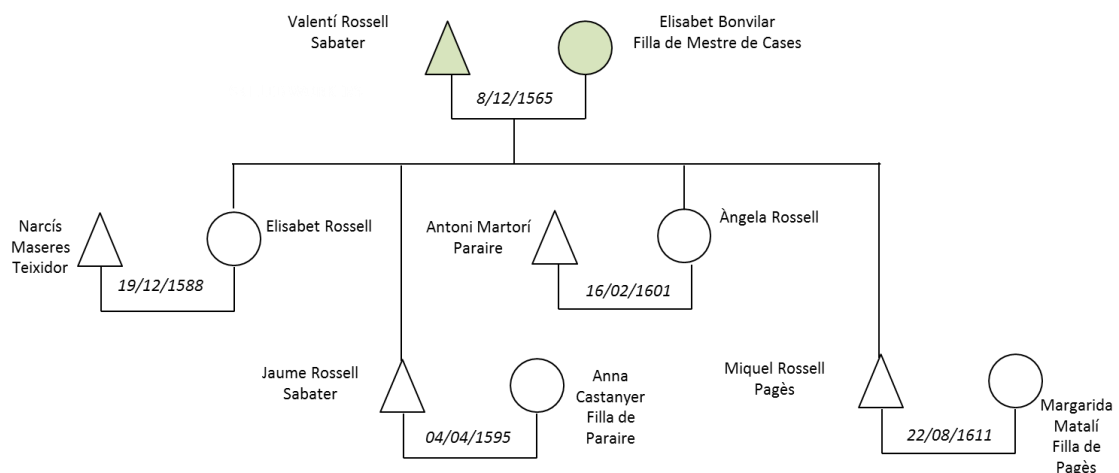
Valentí Rossell
Sabater

Elisabet Bonvilar
Filla de Mestre de Cases

8/12/1565

Narcís
Maseres
Teixidor

Elisabet Rossell

19/12/1588

Antoni Martorí
Paraire

Àngela Rossell

16/02/1601

Jaume Rossell
Sabater

Anna
Castanyer
Filla de
Paraire

04/04/1595

Miquel Rossell
Pagès

Margarida
Matalí
Filla de
Pagès

22/08/1611